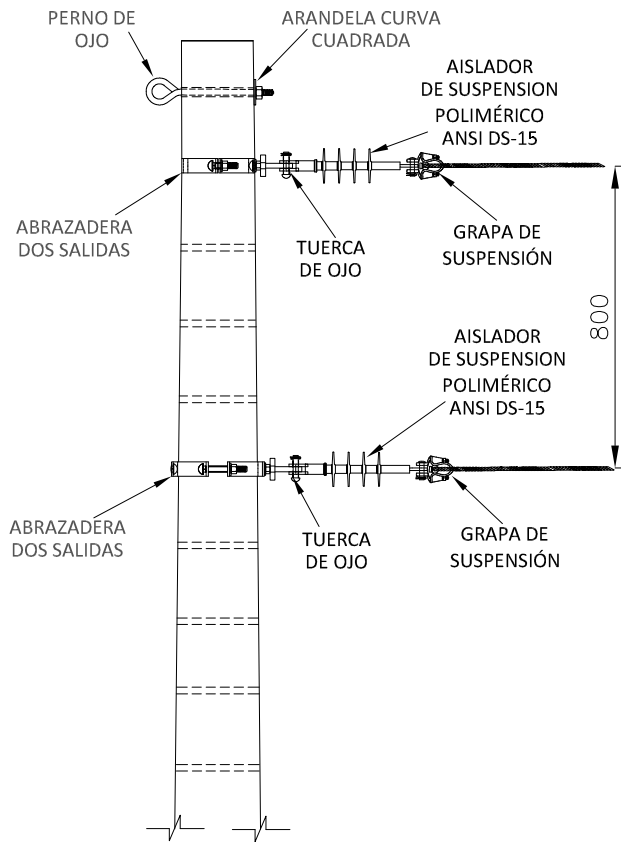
PERNO DE OJO

ARANDELA CURVA CUADRADA

AISLADOR DE SUSPENSION POLIMÉRICO ANSI DS-15

ABRAZADERA DOS SALIDAS

TUERCA DE OJO

GRAPA DE SUSPENSIÓN

800

AISLADOR DE SUSPENSION POLIMÉRICO ANSI DS-15

ABRAZADERA DOS SALIDAS

TUERCA DE OJO

GRAPA DE SUSPENSIÓN